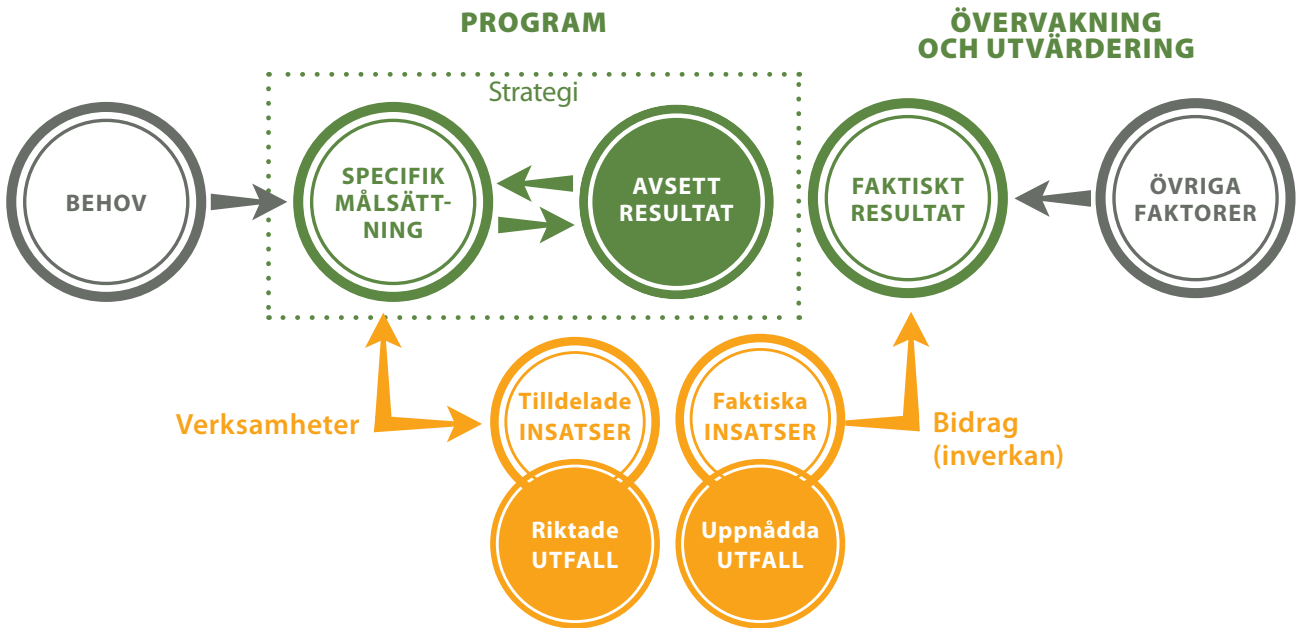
PROGRAM

ÖVERVAKNING OCH UTVÄRDERING

Strategi

BEHOV

SPECIFIK MÅLSÄTTNING

AVSETT RESULTAT

FAKTISKT RESULTAT

ÖVRIGA FAKTORER

Verksamheter

Tilldelade INSATSER

Riktade UTFALL

Faktiska INSATSER

Uppnådda UTFALL

Bidrag (inverkan)